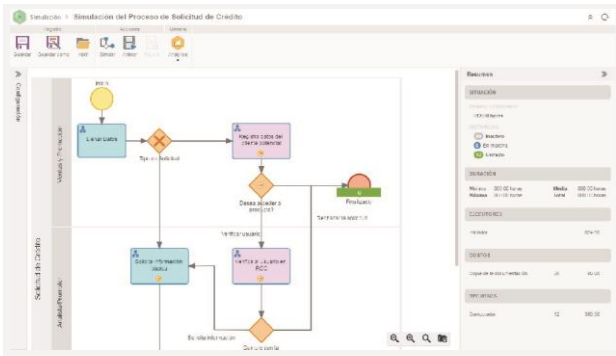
Simulación > Simulación del Proceso de Solicitud de Crédito

Proyecto Acciones General

Guardar Guardar como Abrir Ejecutar Detener Resultados Opciones

Configuración

Solicitud de Crédito

Ventas y Promoción

Análisis/Financiero

Inicio

Llenar Datos

Tipo de solicitud

Registrar datos del cliente potencial

Desea acceder a crédito?

Finalizado

Verificar requisitos

Solicitar información faltante

Verificar y calificar en RCC

Es válida la información

Cumple con la

Resultados

SITUACIÓN

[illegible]

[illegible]

Inactivo

En marcha

Completo

DURACIÓN

Mínima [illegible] Media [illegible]
Máxima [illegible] Total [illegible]

CLIENTE/PRES

Iniciado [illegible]

COSTOS

Copia de la documentación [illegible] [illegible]

RECURSOS

Conductores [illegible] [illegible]